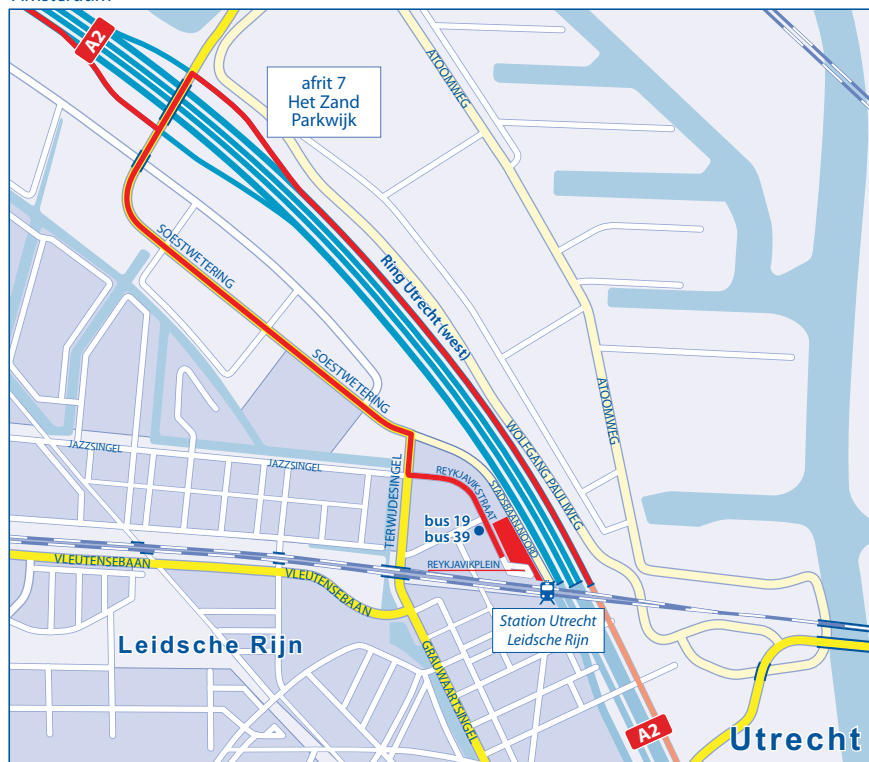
Amsterdam
A2
afrit 7
Het Zand
Parkwijk
ATOOMWEG
SOESTWETERING
Ring Utrecht (west)
SOESTWETERING
ATOOMWEG
WOLFGANG PAULIWEG
JAZZSINGEL
JAZZSINGEL
TERWIJDESINGEL
REYKJAVIKSTRAAT
STADSBAANNOORD
bus 19
bus 39
VLEUTENSEBAAN
VLEUTENSEBAAN
REYKJAVIKPLEIN
Station Utrecht
Leidsche Rijn
Leidsche Rijn
GRAUWAARTSINGEL
A2
Utrecht